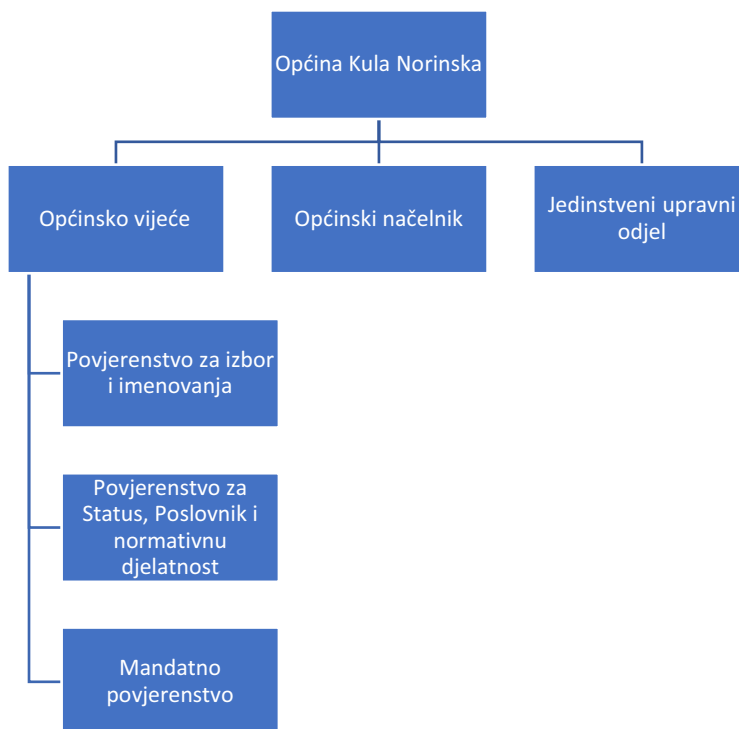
Općina Kula Norinska

Općinsko vijeće

Općinski načelnik

Jedinstveni upravni odjel

Povjerenstvo za izbor i imenovanja

Povjerenstvo za Status, Poslovnik i normativnu djelatnost

Mandatno povjerenstvo